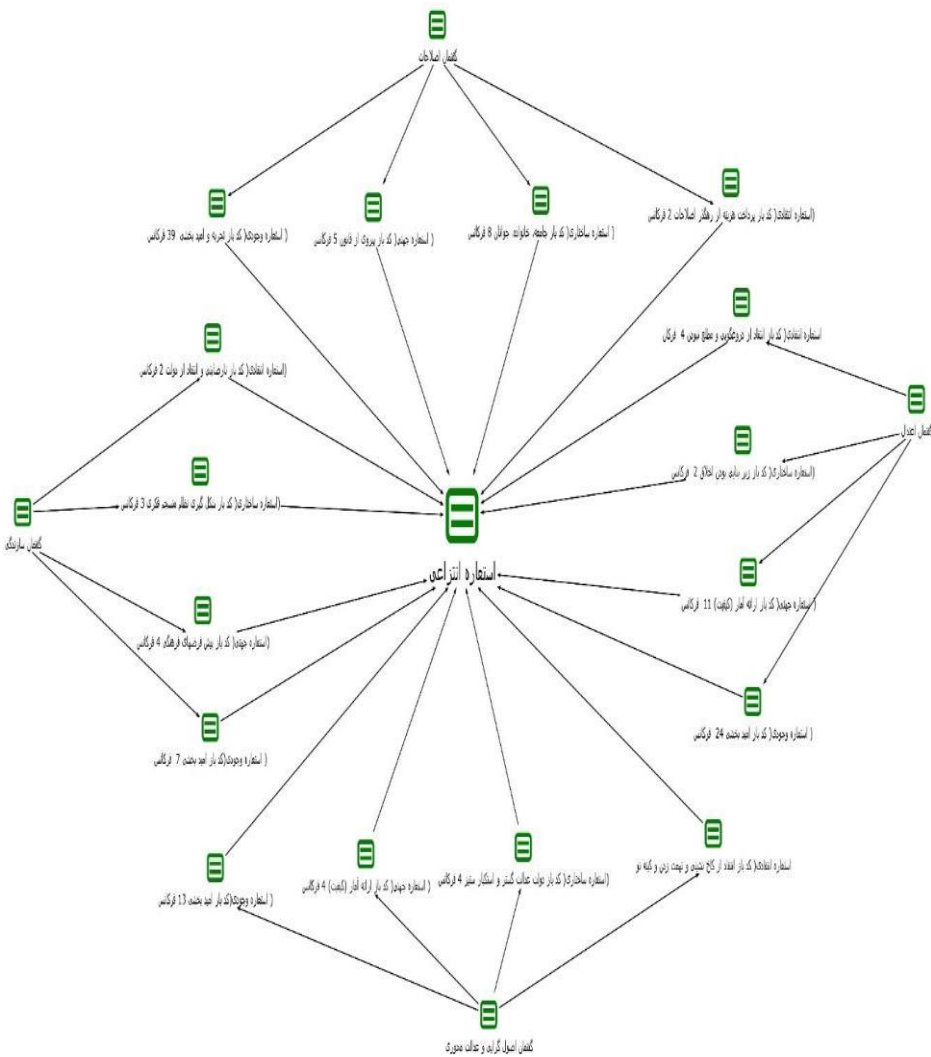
گفتمان اصلاحات

( استعاره وجودی( کد باز تجربه و امید بخشی 39 فرکانس

( استعاره جهتی( کد باز پیروی از قانون 5 فرکانس

( استعاره ساختاری( کد باز جامعه، خانواده، جوانان 8 فرکانس

(استعاره انتقادی( کد باز پرداخت هزینه از رهگذر اصلاحات 2 فرکانس

استعاره انتقادی( کد باز انتقاد از دروغگویی و مطلق بودن 4 فرکان

(استعاره انتقادی( کد باز نارضایتی و انتقاد از دولت 2 فرکانس

گفتمان اعتدال

(استعاره ساختاری( کد باز زیر بنایی بودن اخلاق 2 فرکانس

(استعاره ساختاری( کد باز شکل گیری نظام منسجم فکری 3 فرکانس

گفتمان سازندگی

استعاره انتزاعی

( استعاره جهتی( کد باز ارائه آمار (کیفیت) 11 فرکانس

(استعاره جهتی( کد باز پیش فرضهای فرهنگی 4 فرکانس

( استعاره وجودی( کد باز امید بخشی 24 فرکانس

( استعاره وجودی(کد باز امید بخشی 7 فرکانس

استعاره انتقادی( کد باز انتقاد از کاخ نشینی و تهمت زدن و کینه تو

( استعاره جهتی( کد باز ارائه آمار (کیفیت) 4 فرکانس

(استعاره ساختاری( کد باز دولت عدالت گستر و استکبار ستیز 4 فرکانس

( استعاره وجودی(کد باز امید بخشی 13 فرکانس

گفتمان اصول گرایی و عدالت محوری